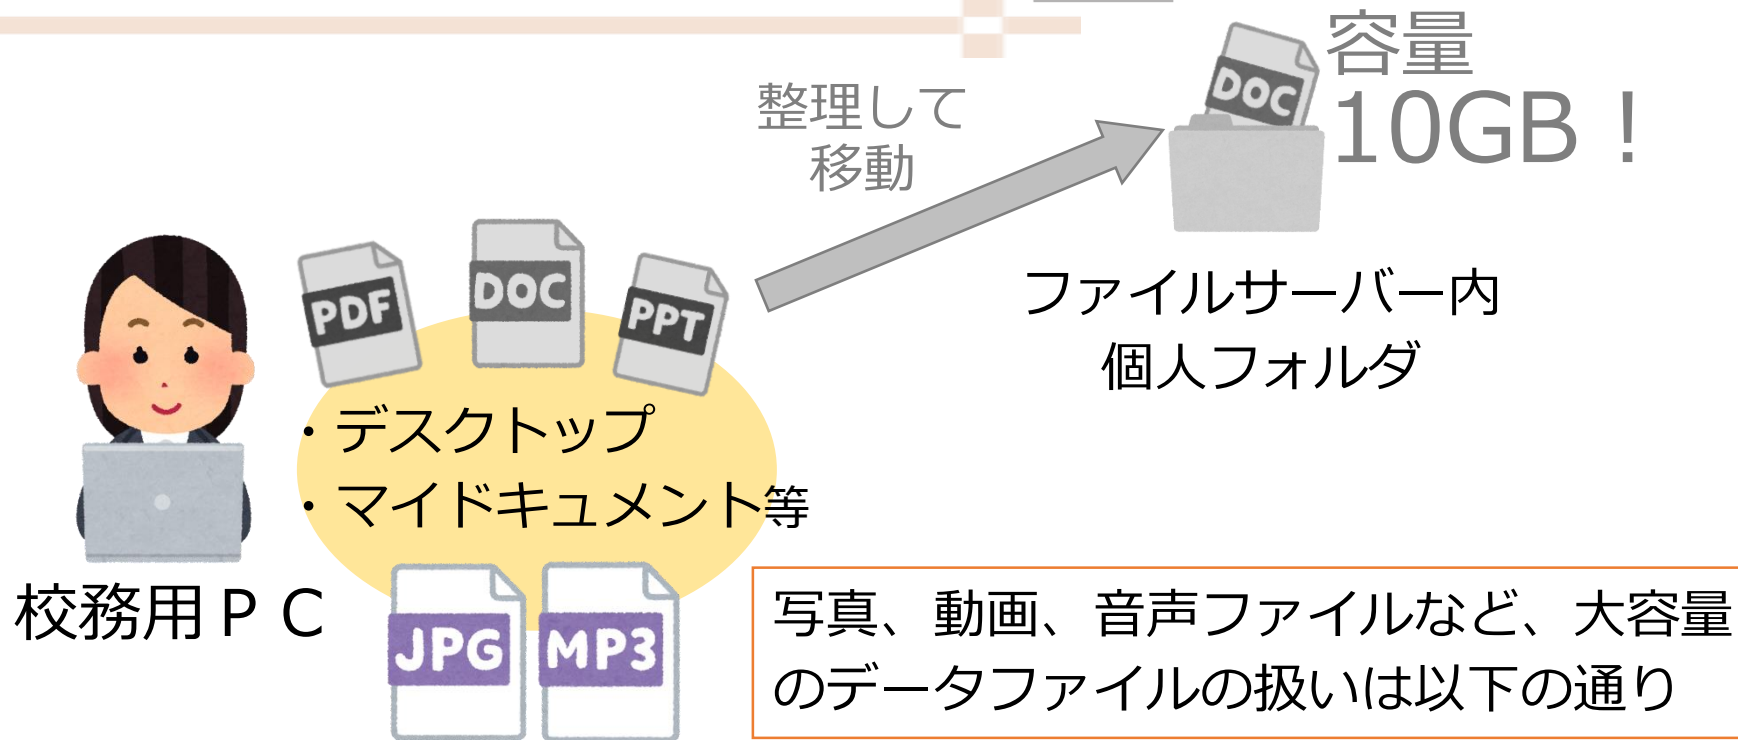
整理して
移動

DOC

容量
10GB！

ファイルサーバー内
個人フォルダ

PDF
DOC
PPT

・デスクトップ
・マイドキュメント等

校務用ＰＣ

JPG
MP3

写真、動画、音声ファイルなど、大容量のデータファイルの扱いは以下の通り